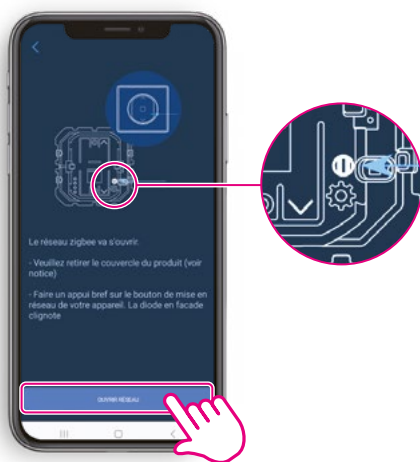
Le réseau zigbee va s'ouvrir.

- Veuillez retirer le couvercle du produit (voir notice)

- Faire un appui bref sur le bouton de mise en réseau de votre appareil. La diode en facade clignote

OUVRIR RÉSEAU